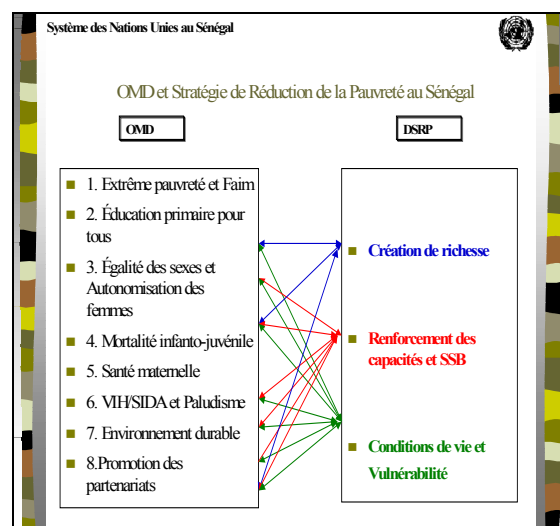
Système des Nations Unies au Sénégal

OMD et Stratégie de Réduction de la Pauvreté au Sénégal

OMD

DSRP

1. Extrême pauvreté et Faim
2. Éducation primaire pour tous
3. Égalité des sexes et Autonomisation des femmes
4. Mortalité infanto-juvénile
5. Santé maternelle
6. VIH/SIDA et Paludisme
7. Environnement durable
8.Promotion des partenariats

Création de richesse
Renforcement des capacités et SSB
Conditions de vie et Vulnérabilité